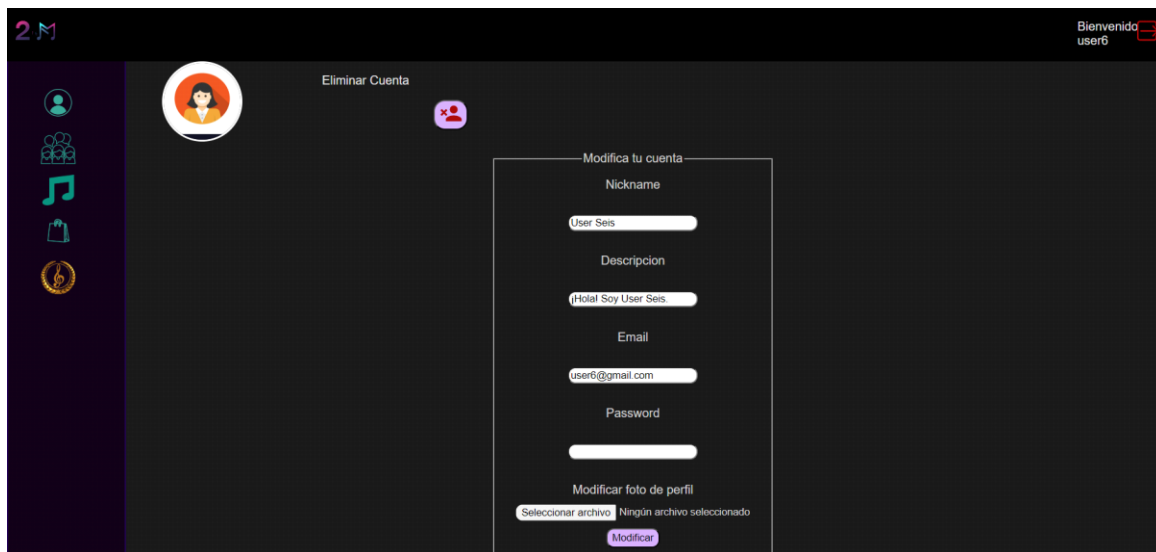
2M

Bienvenido user6

Eliminar Cuenta

Modifica tu cuenta

Nickname

User Seis

Descripcion

¡Hola! Soy User Seis.

Email

user6@gmail.com

Password

Modificar foto de perfil

Seleccionar archivo Ningún archivo seleccionado

Modificar